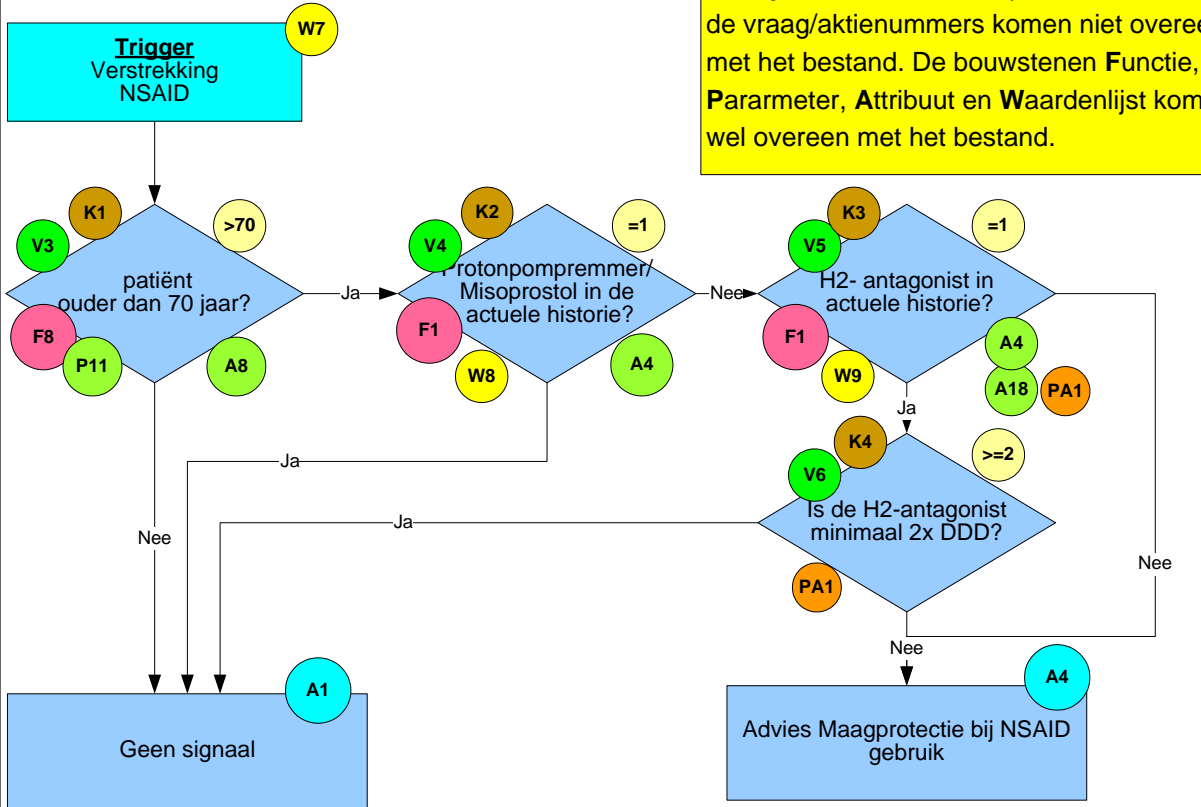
de vraag/aktienummers komen niet overee
met het bestand. De bouwstenen **F**unctie,
**P**ararmeter, **A**ttribuut en **W**aardenlijst kom
wel overeen met het bestand.

W7

**Trigger**
Verstrekking
NSAID

K1
V3
>70
patiënt
ouder dan 70 jaar?
F8
P11
A8

Ja

K2
V4
=1
Protonpompremmer/
Misoprostol in de
actuele historie?
F1
W8
A4

Nee

K3
V5
=1
H2- antagonist in
actuele historie?
F1
W9
A4
A18
PA1

Ja

Ja

K4
V6
>=2
Is de H2-antagonist
minimaal 2x DDD?
PA1

Ja

Nee

Nee

Nee

A1
Geen signaal

A4
Advies Maagprotectie bij NSAID
gebruik